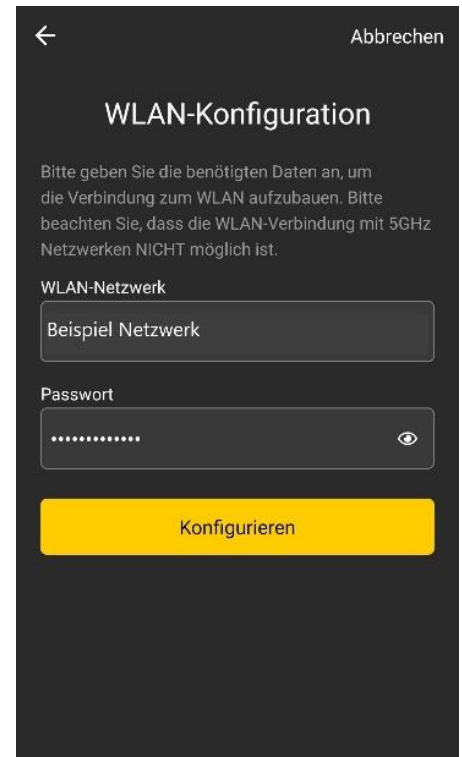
←
Abbrechen

WLAN-Konfiguration

Bitte geben Sie die benötigten Daten an, um die Verbindung zum WLAN aufzubauen. Bitte beachten Sie, dass die WLAN-Verbindung mit 5GHz Netzwerken NICHT möglich ist.

WLAN-Netzwerk

Beispiel Netzwerk

Passwort

•••••••••••••

Konfigurieren